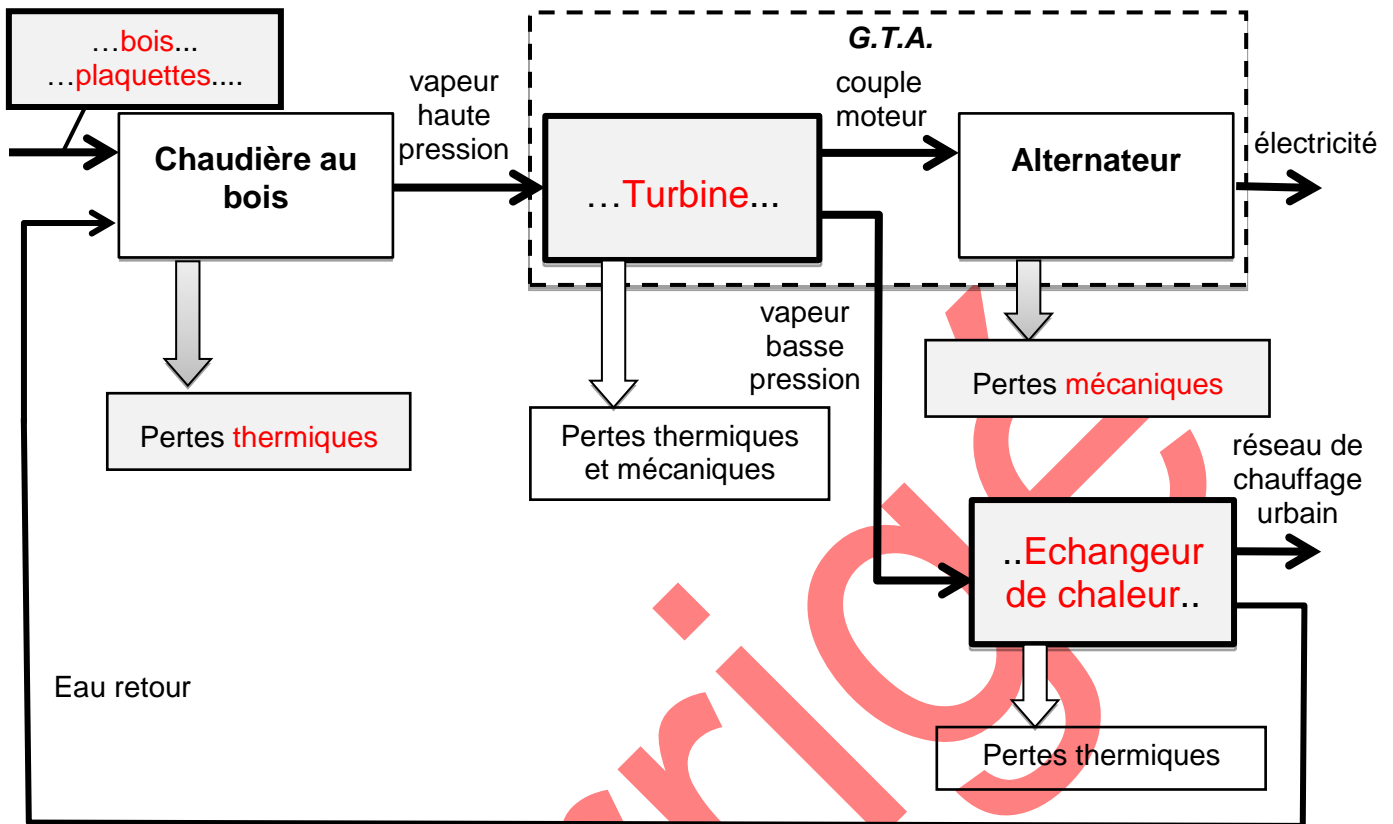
…bois...
…plaquettes....

Chaudière au bois

vapeur haute pression

G.T.A.

…Turbine...

couple moteur

Alternateur

électricité

Pertes thermiques

Pertes thermiques et mécaniques

vapeur basse pression

Pertes mécaniques

réseau de chauffage urbain

..Echangeur de chaleur..

Eau retour

Pertes thermiques

rioS